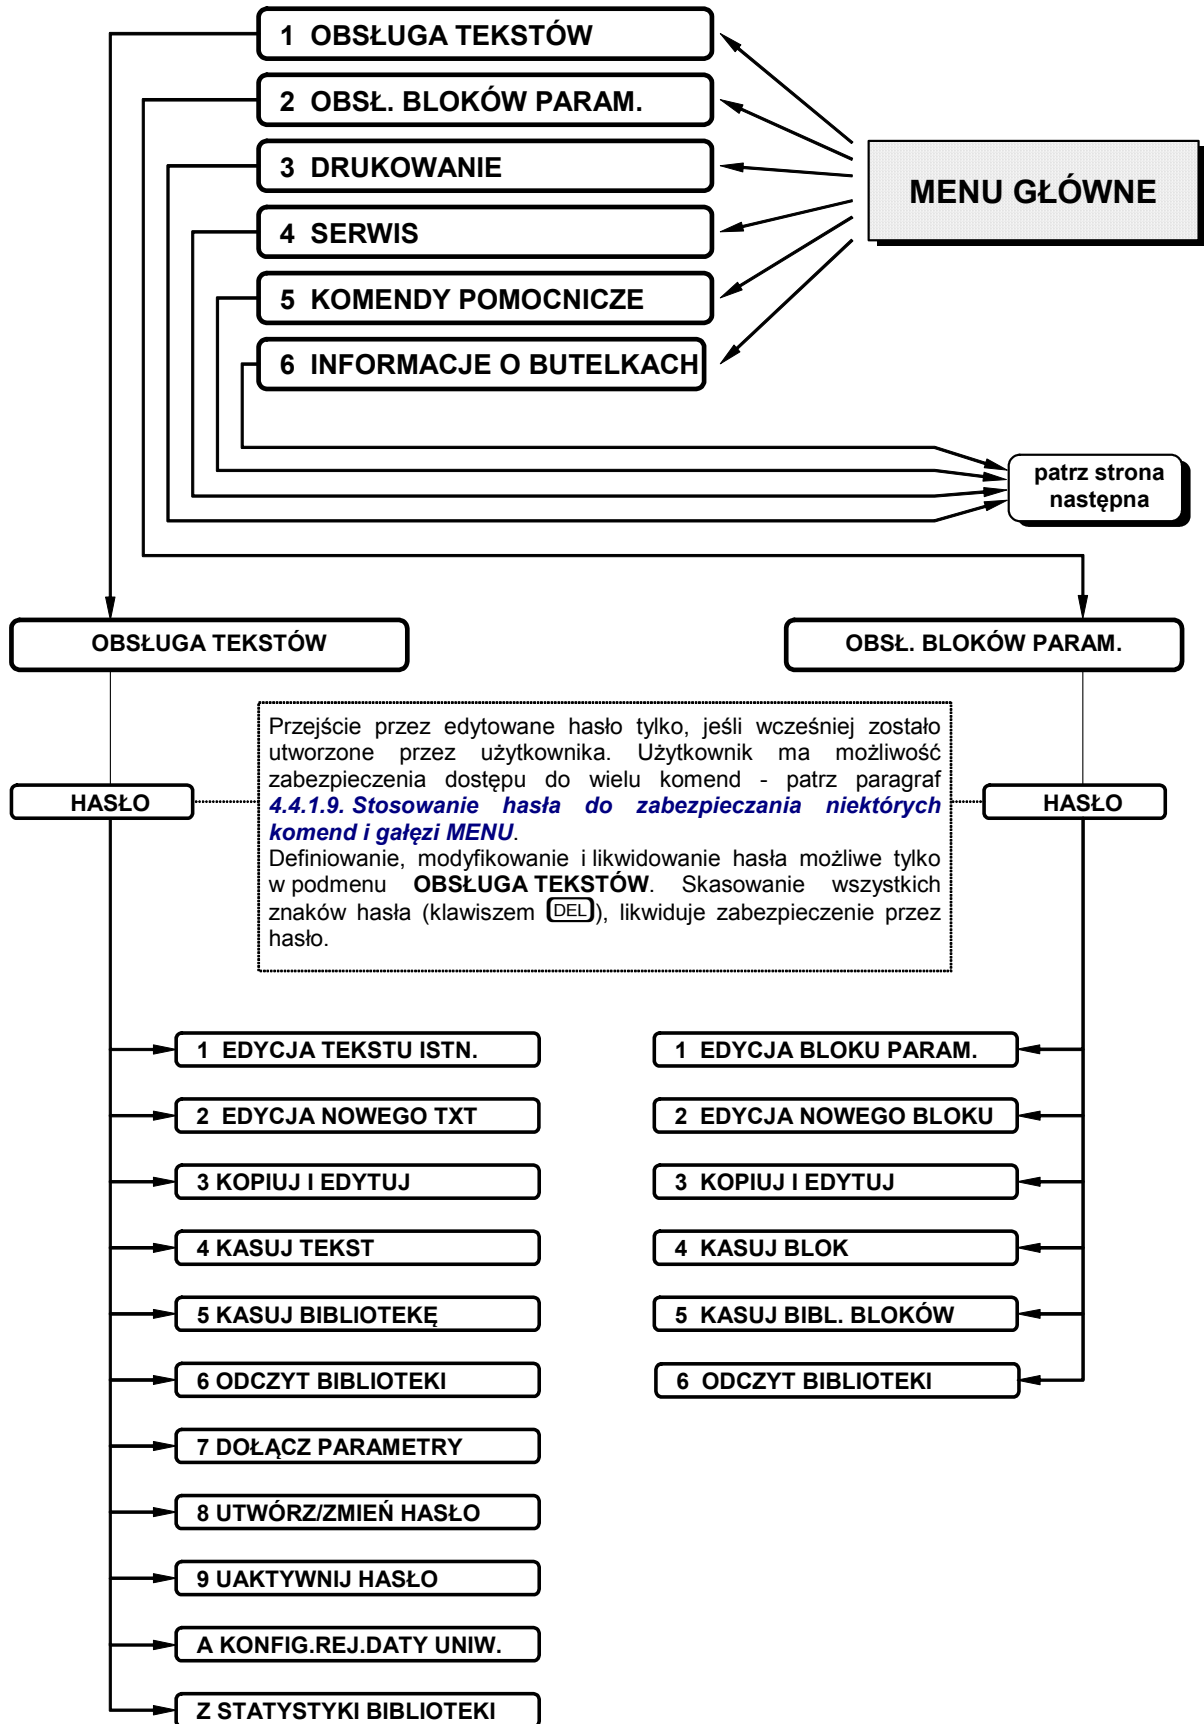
1 OBSŁUGA TEKSTÓW

2 OBSŁ. BLOKÓW PARAM.

3 DRUKOWANIE

4 SERWIS

5 KOMENDY POMOCNICZE

6 INFORMACJE O BUTELKACH

MENU GŁÓWNE

patrz strona następna

OBSŁUGA TEKSTÓW

OBSŁ. BLOKÓW PARAM.

HASŁO

Przejście przez edytowane hasło tylko, jeśli wcześniej zostało utworzone przez użytkownika. Użytkownik ma możliwość zabezpieczenia dostępu do wielu komend - patrz paragraf *4.4.1.9. Stosowanie hasła do zabezpieczania niektórych komend i gałęzi MENU*.
Definiowanie, modyfikowanie i likwidowanie hasła możliwe tylko w podmenu **OBSŁUGA TEKSTÓW**. Skasowanie wszystkich znaków hasła (klawiszem DEL), likwiduje zabezpieczenie przez hasło.

HASŁO

1 EDYCJA TEKSTU ISTN.

2 EDYCJA NOWEGO TXT

3 KOPIUJ I EDYTUJ

4 KASUJ TEKST

5 KASUJ BIBLIOTEKĘ

6 ODCZYT BIBLIOTEKI

7 DOŁĄCZ PARAMETRY

8 UTWÓRZ/ZMIEŃ HASŁO

9 UAKTYWNIJ HASŁO

A KONFIG.REJ.DATY UNIW.

Z STATYSTYKI BIBLIOTEKI

1 EDYCJA BLOKU PARAM.

2 EDYCJA NOWEGO BLOKU

3 KOPIUJ I EDYTUJ

4 KASUJ BLOK

5 KASUJ BIBL. BLOKÓW

6 ODCZYT BIBLIOTEKI